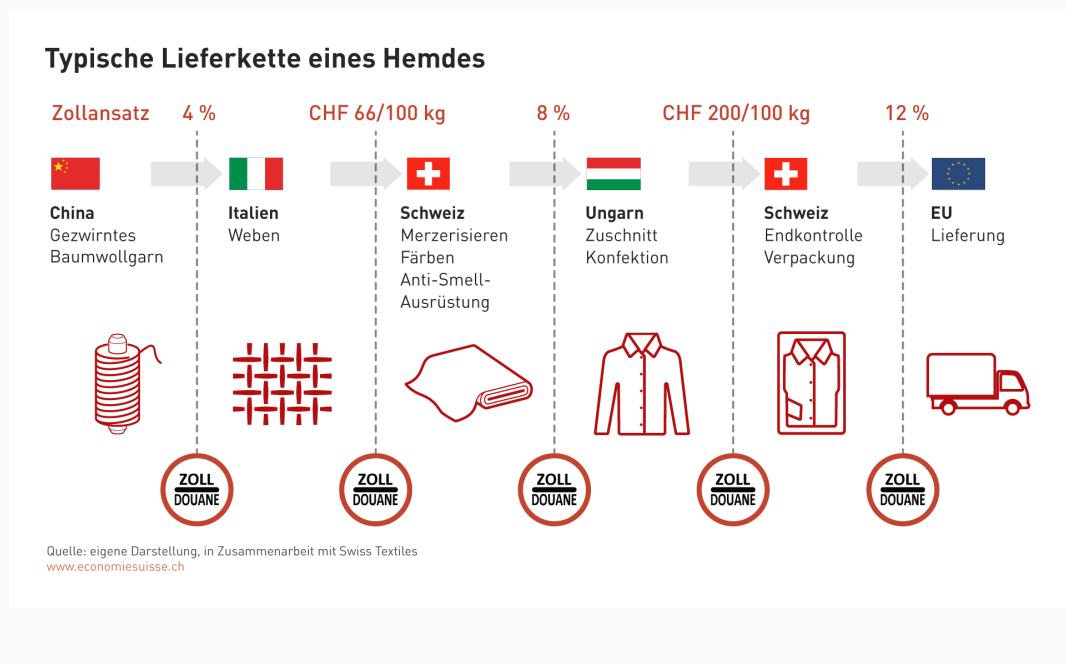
Typische Lieferkette eines Hemdes

Zollansatz 4 % CHF 66/100 kg 8 % CHF 200/100 kg 12 %

China
Gezwirntes Baumwollgarn

Italien
Weben

Schweiz
Merzerisieren
Färben
Anti-Smell-Ausrüstung

Ungarn
Zuschnitt
Konfektion

Schweiz
Endkontrolle
Verpackung

EU
Lieferung

ZOLL DOUANE

ZOLL DOUANE

ZOLL DOUANE

ZOLL DOUANE

ZOLL DOUANE

Quelle: eigene Darstellung, in Zusammenarbeit mit Swiss Textiles
www.economiesuisse.ch